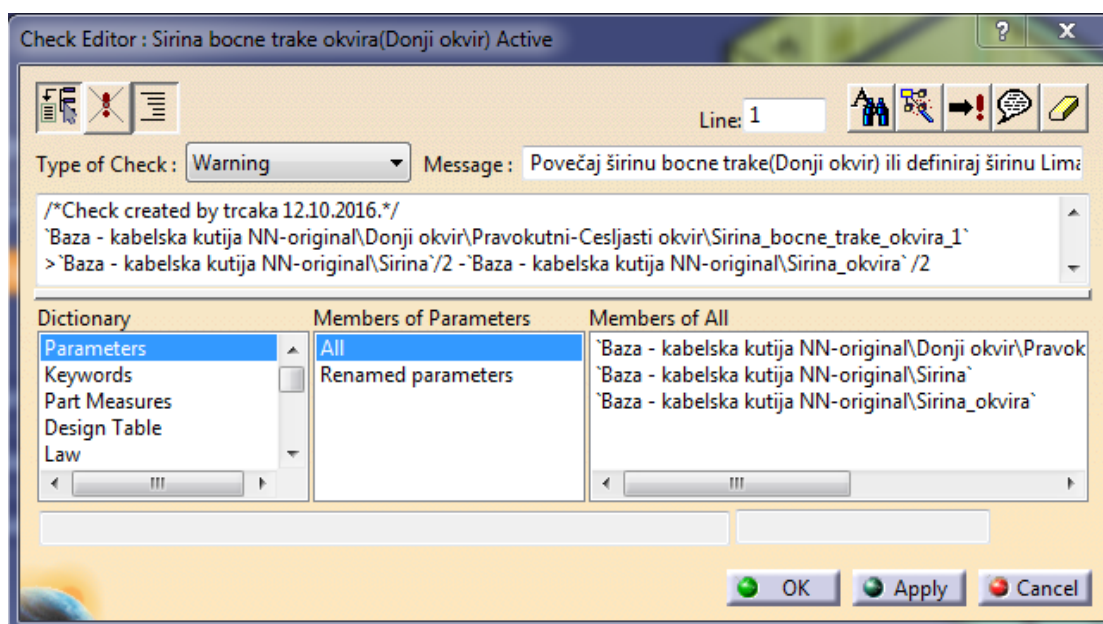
Check Editor : Sirina bocne trake okvira(Donji okvir) Active

?

X

Line: 1

Type of Check : Warning

Message : Povečaj širinu bocne trake(Donji okvir) ili definiraj širinu Lima

/*Check created by trcaka 12.10.2016.*/
`Baza - kabelska kutija NN-original\Donji okvir\Pravokutni-Cesljasti okvir\Sirina_bocne_trake_okvira_1`
>`Baza - kabelska kutija NN-original\Sirina`/2 -`Baza - kabelska kutija NN-original\Sirina_okvira` /2

| Dictionary | Members of Parameters | Members of All |
|---|---|---|
| Parameters | All | `Baza - kabelska kutija NN-original\Donji okvir\Pravok |
| Keywords | Renamed parameters | `Baza - kabelska kutija NN-original\Sirina` |
| Part Measures | | `Baza - kabelska kutija NN-original\Sirina_okvira` |
| Design Table | | |
| Law | | |

III

III

OK

Apply

Cancel